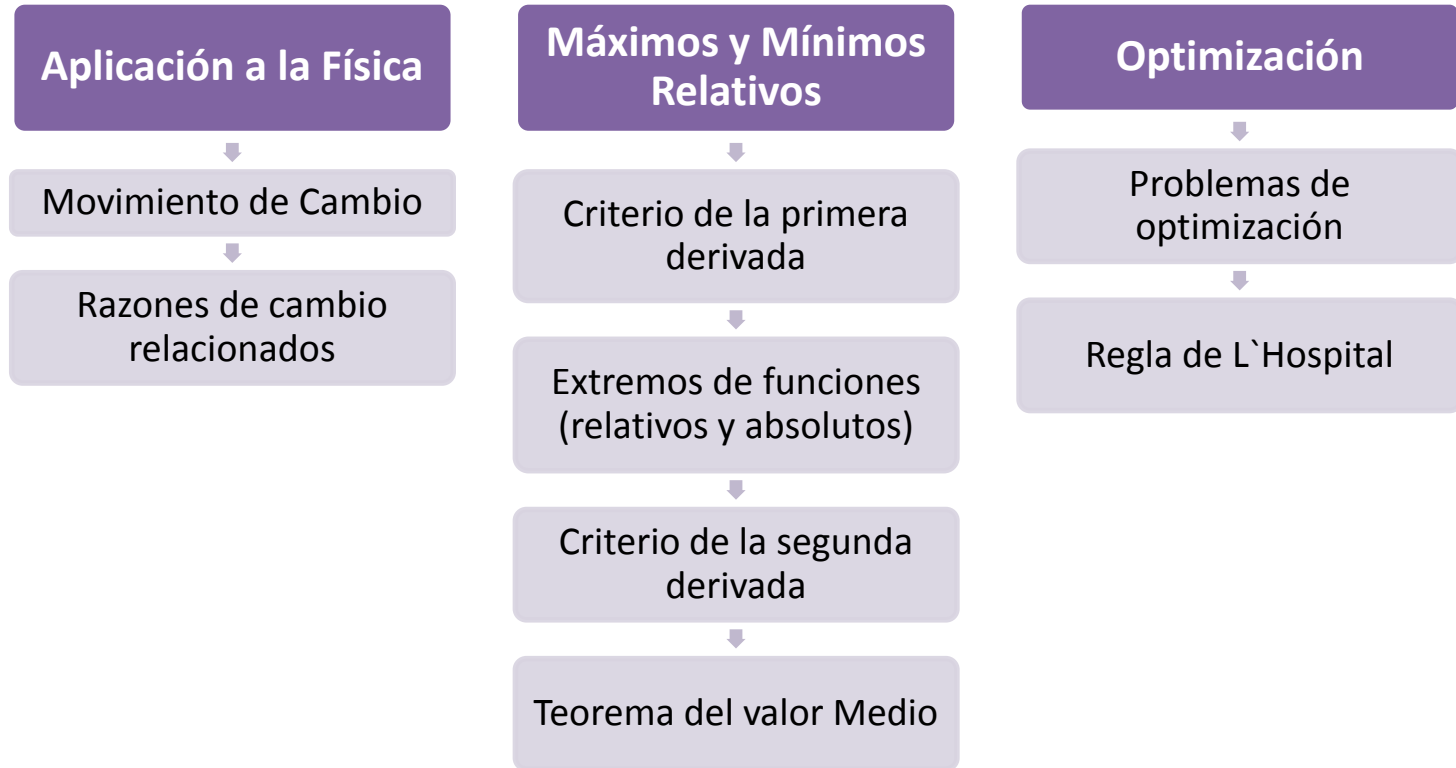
Aplicación a la Física

Movimiento de Cambio

Razones de cambio relacionados

Máximos y Mínimos Relativos

Criterio de la primera derivada

Extremos de funciones (relativos y absolutos)

Criterio de la segunda derivada

Teorema del valor Medio

Optimización

Problemas de optimización

Regla de L`Hospital